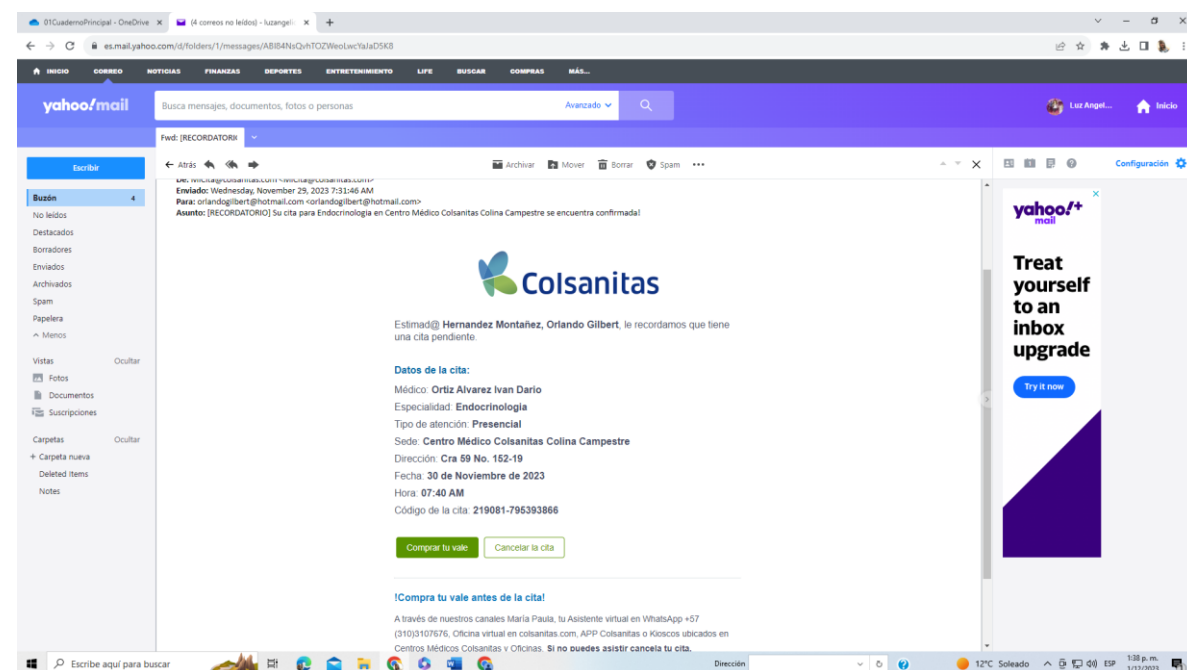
01CuadernoPrincipal - OneDrive ×
(4 correos no leídos) - luzangeli ×
+
es.mail.yahoo.com/d/folders/1/messages/ABI84NsQvhTOZWeoLwcYaJaDSK8

INICIO CORREO NOTICIAS FINANZAS DEPORTES ENTRETENIMIENTO LIFE BUSCAR COMPRAS MÁS...

yahoo!mail
Busca mensajes, documentos, fotos o personas
Avanzado
Luz Angel...
Inicio

Fwd: [RECORDATORI

Escribir
← Atrás
Archivar Mover Borrar Spam •••
Configuración

Buzón 4
No leídos
Destacados
Borradores
Enviados
Archivados
Spam
Papelera
^ Menos

Vistas Ocultar
Fotos
Documentos
Suscripciones

Carpetas Ocultar
+ Carpeta nueva
Deleted Items
Notes

De: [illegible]
Enviado: Wednesday, November 29, 2023 7:31:46 AM
Para: orlandogilbert@hotmail.com <orlandogilbert@hotmail.com>
Asunto: [RECORDATORIO] Su cita para Endocrinologia en Centro Médico Colsanitas Colina Campestre se encuentra confirmada!

Colsanitas

Estimad@ **Hernandez Montañez, Orlando Gilbert**, le recordamos que tiene una cita pendiente.

**Datos de la cita:**

Médico: **Ortiz Alvarez Ivan Dario**
Especialidad: **Endocrinologia**
Tipo de atención: **Presencial**
Sede: **Centro Médico Colsanitas Colina Campestre**
Dirección: **Cra 59 No. 152-19**
Fecha: **30 de Noviembre de 2023**
Hora: **07:40 AM**
Código de la cita: **219081-795393866**

Comprar tu vale
Cancelar la cita

**!Compra tu vale antes de la cita!**

A través de nuestros canales María Paula, tu Asistente virtual en WhatsApp +57 (310)3107676, Oficina virtual en colsanitas.com, APP Colsanitas o Kioscos ubicados en Centros Médicos Colsanitas y Oficinas. **Si no puedes asistir cancela tu cita.**

yahoo!+ mail
Treat yourself to an inbox upgrade
Try it now

Escribe aquí para buscar
Dirección
12°C Soleado ESP 1:38 p. m. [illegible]